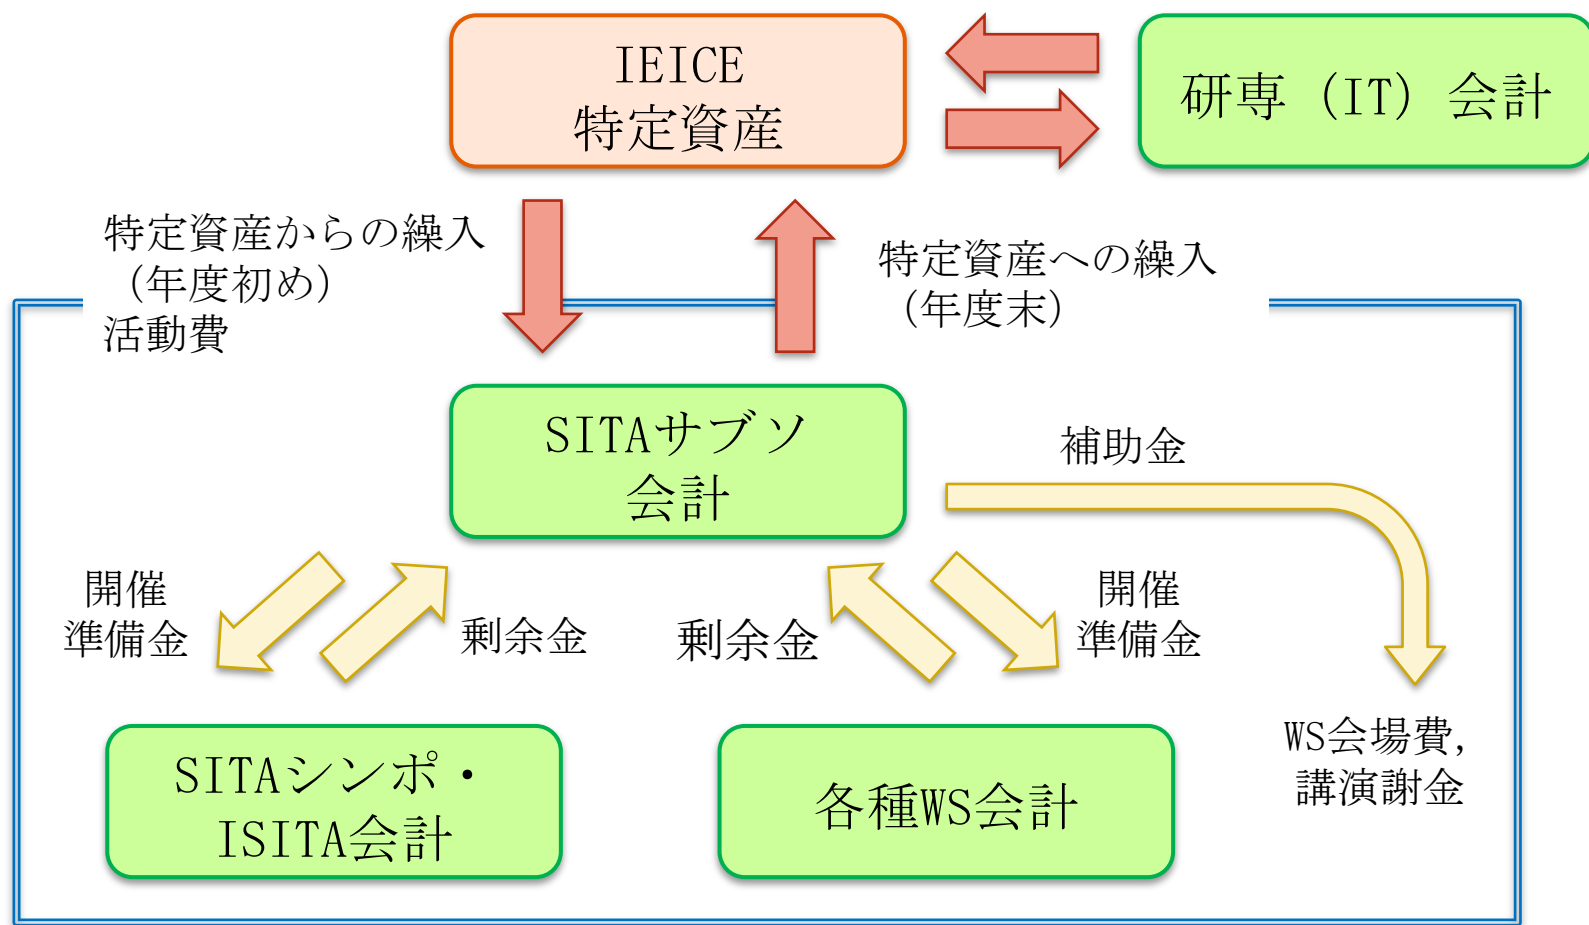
IEICE
特定資産

研専（IT）会計

特定資産からの繰入
（年度初め）
活動費

特定資産への繰入
（年度末）

SITAサブソ
会計

補助金

開催
準備金

剰余金

剰余金

開催
準備金

WS会場費，
講演謝金

SITAシンポ・
ISITA会計

各種WS会計